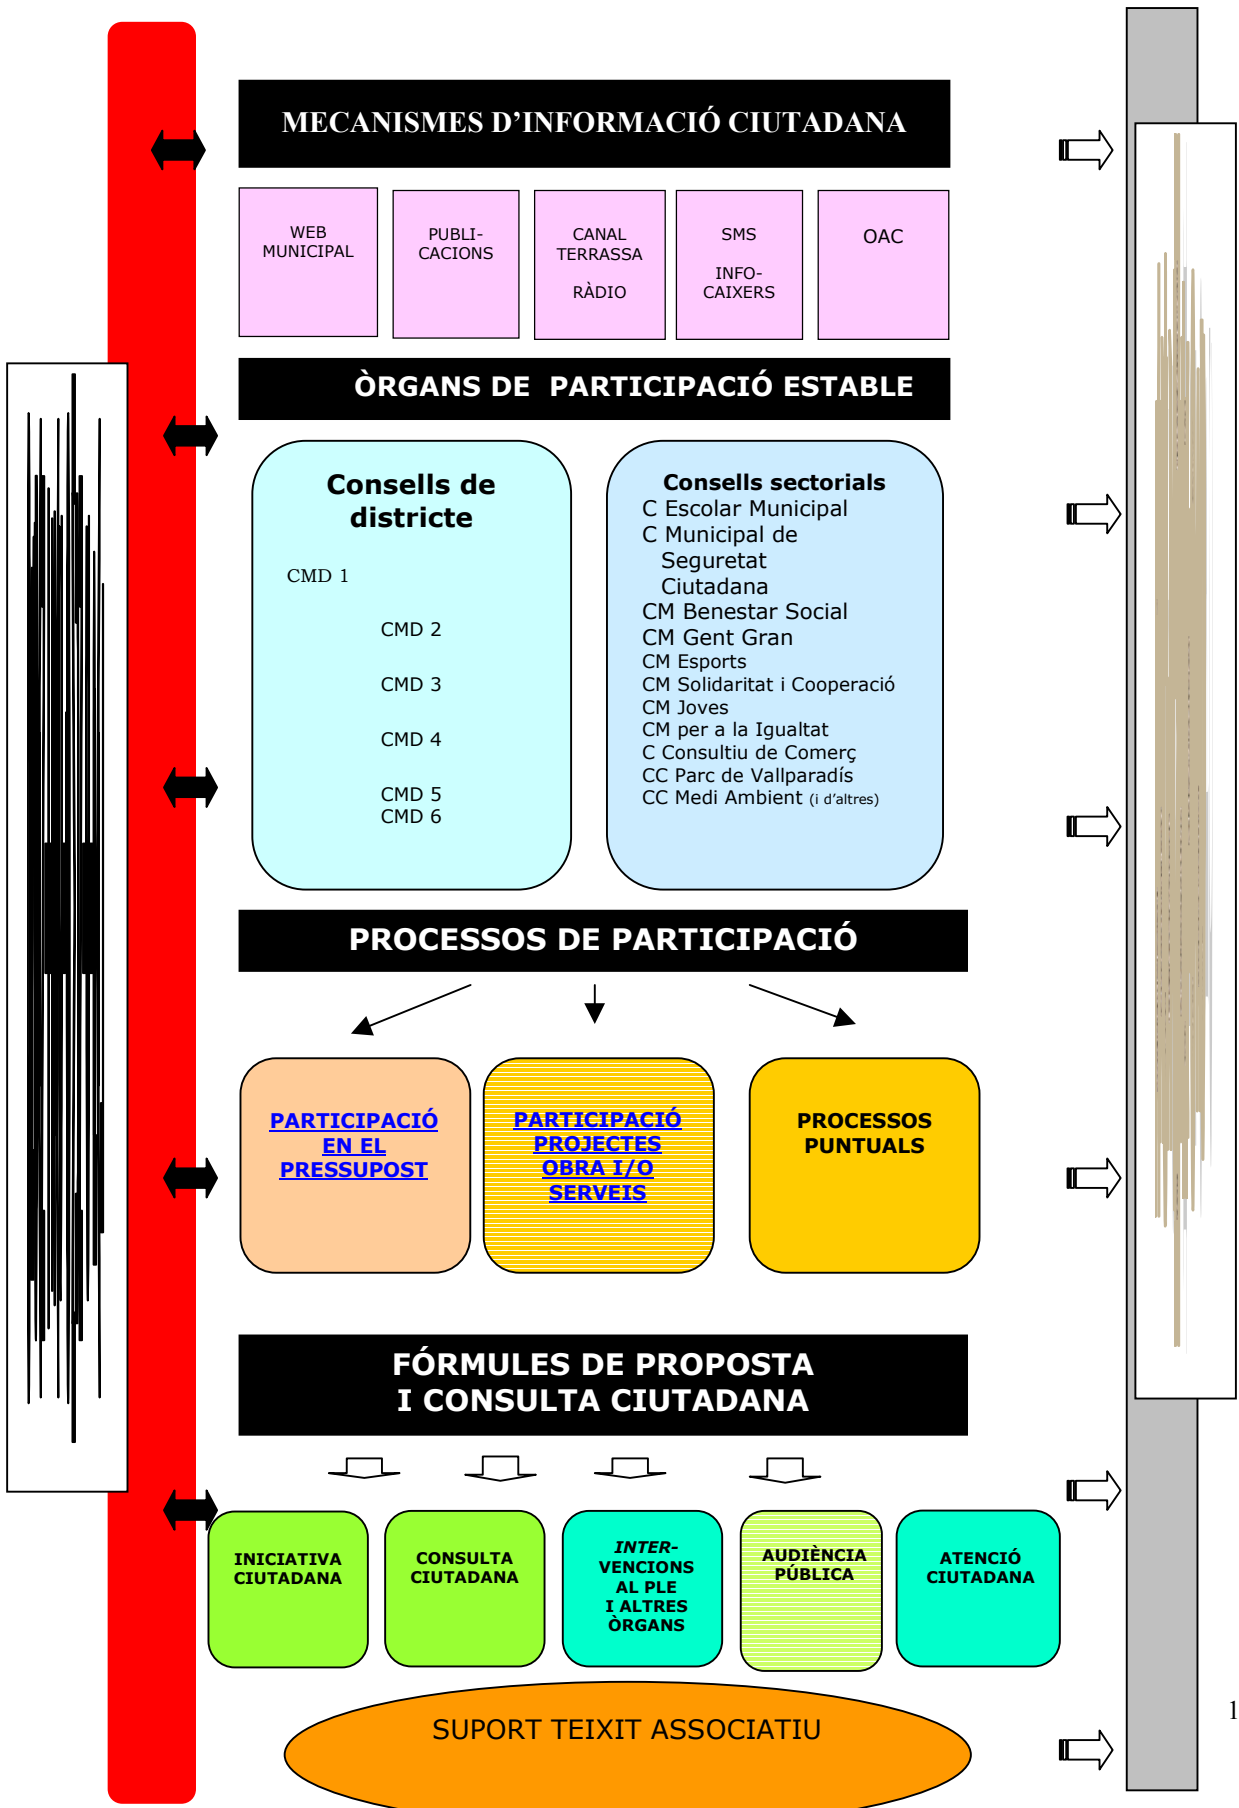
MECANISMES D'INFORMACIÓ CIUTADANA

WEB MUNICIPAL

PUBLICACIONS

CANAL TERRASSA

RÀDIO

SMS

INFO-CAIXERS

OAC

ÒRGANS DE PARTICIPACIÓ ESTABLE

Consells de districte

CMD 1

CMD 2

CMD 3

CMD 4

CMD 5
CMD 6

Consells sectorials
C Escolar Municipal
C Municipal de Seguretat Ciutadana
CM Benestar Social
CM Gent Gran
CM Esports
CM Solidaritat i Cooperació
CM Joves
CM per a la Igualtat
C Consultiu de Comerç
CC Parc de Vallparadís
CC Medi Ambient (i d'altres)

PROCESSOS DE PARTICIPACIÓ

PARTICIPACIÓ EN EL PRESSUPOST

PARTICIPACIÓ PROJECTES OBRA I/O SERVEIS

PROCESSOS PUNTUALS

FÓRMULES DE PROPOSTA I CONSULTA CIUTADANA

INICIATIVA CIUTADANA

CONSULTA CIUTADANA

INTER-VENCIONS AL PLE I ALTRES ÒRGANS

AUDIÈNCIA PÚBLICA

ATENCIÓ CIUTADANA

SUPORT TEIXIT ASSOCIATIU

1